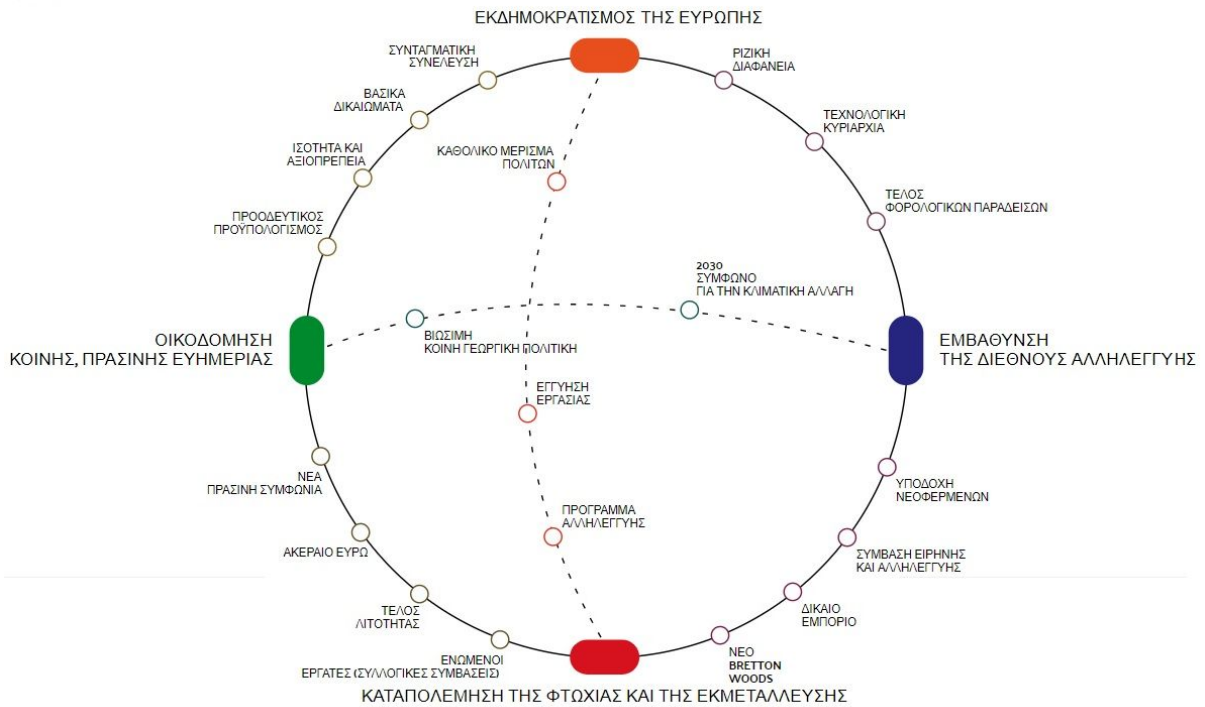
ΕΚΔΗΜΟΚΡΑΤΙΣΜΟΣ ΤΗΣ ΕΥΡΩΠΗΣ

ΣΥΝΤΑΓΜΑΤΙΚΗ ΣΥΝΕΛΕΥΣΗ

ΒΑΣΙΚΑ ΔΙΚΑΙΩΜΑΤΑ

ΙΣΟΤΗΤΑ ΚΑΙ ΑΞΙΟΠΡΕΠΕΙΑ

ΠΡΟΟΔΕΥΤΙΚΟΣ ΠΡΟΫΠΟΛΟΓΙΣΜΟΣ

ΚΑΘΟΛΙΚΟ ΜΕΡΙΣΜΑ ΠΟΛΙΤΩΝ

ΡΙΖΙΚΗ ΔΙΑΦΑΝΕΙΑ

ΤΕΧΝΟΛΟΓΙΚΗ ΚΥΡΙΑΡΧΙΑ

ΤΕΛΟΣ ΦΟΡΟΛΟΓΙΚΩΝ ΠΑΡΑΔΕΙΣΩΝ

2030 ΣΥΜΦΩΝΟ ΓΙΑ ΤΗΝ ΚΛΙΜΑΤΙΚΗ ΑΛΛΑΓΗ

ΟΙΚΟΔΟΜΗΣΗ ΚΟΙΝΗΣ, ΠΡΑΣΙΝΗΣ ΕΥΗΜΕΡΙΑΣ

ΒΙΩΣΙΜΗ ΚΟΙΝΗ ΓΕΩΡΓΙΚΗ ΠΟΛΙΤΙΚΗ

ΕΜΒΑΘΥΝΣΗ ΤΗΣ ΔΙΕΘΝΟΥΣ ΑΛΛΗΛΕΓΓΥΗΣ

ΕΓΓΥΗΣΗ ΕΡΓΑΣΙΑΣ

ΝΕΑ ΠΡΑΣΙΝΗ ΣΥΜΦΩΝΙΑ

ΥΠΟΔΟΧΗ ΝΕΟΦΕΡΜΕΝΩΝ

ΠΡΟΓΡΑΜΜΑ ΑΛΛΗΛΕΓΓΥΗΣ

ΑΚΕΡΑΙΟ ΕΥΡΩ

ΣΥΜΒΑΣΗ ΕΙΡΗΝΗΣ ΚΑΙ ΑΛΛΗΛΕΓΓΥΗΣ

ΔΙΚΑΙΟ ΕΜΠΟΡΙΟ

ΤΕΛΟΣ ΛΙΤΟΤΗΤΑΣ

ΕΝΩΜΕΝΟΙ ΕΡΓΑΤΕΣ (ΣΥΛΛΟΓΙΚΕΣ ΣΥΜΒΑΣΕΙΣ)

ΝΕΟ BRETTON WOODS

ΚΑΤΑΠΟΛΕΜΗΣΗ ΤΗΣ ΦΤΩΧΙΑΣ ΚΑΙ ΤΗΣ ΕΚΜΕΤΑΛΛΕΥΣΗΣ